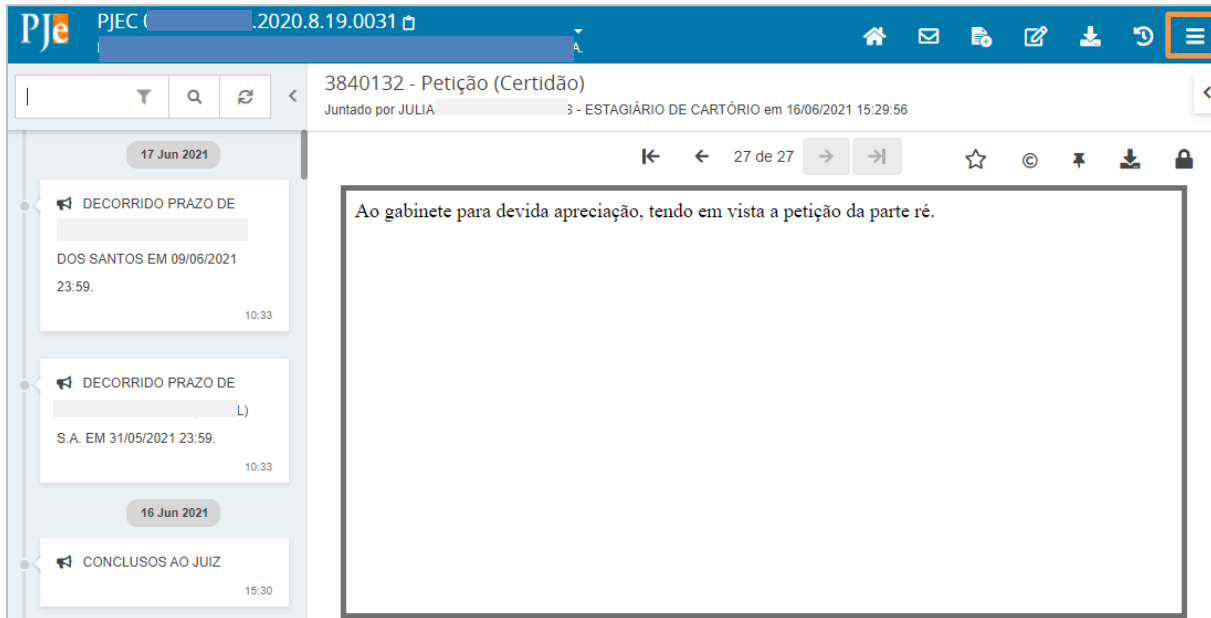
PJe PJEC ([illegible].2020.8.19.0031

3840132 - Petição (Certidão)

Juntado por JULIA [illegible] - ESTAGIÁRIO DE CARTÓRIO em 16/06/2021 15:29:56

27 de 27

17 Jun 2021

DECORRIDO PRAZO DE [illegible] DOS SANTOS EM 09/06/2021 23:59.

10:33

DECORRIDO PRAZO DE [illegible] L) S.A. EM 31/05/2021 23:59.

10:33

16 Jun 2021

CONCLUSOS AO JUIZ

15:30

Ao gabinete para devida apreciação, tendo em vista a petição da parte ré.